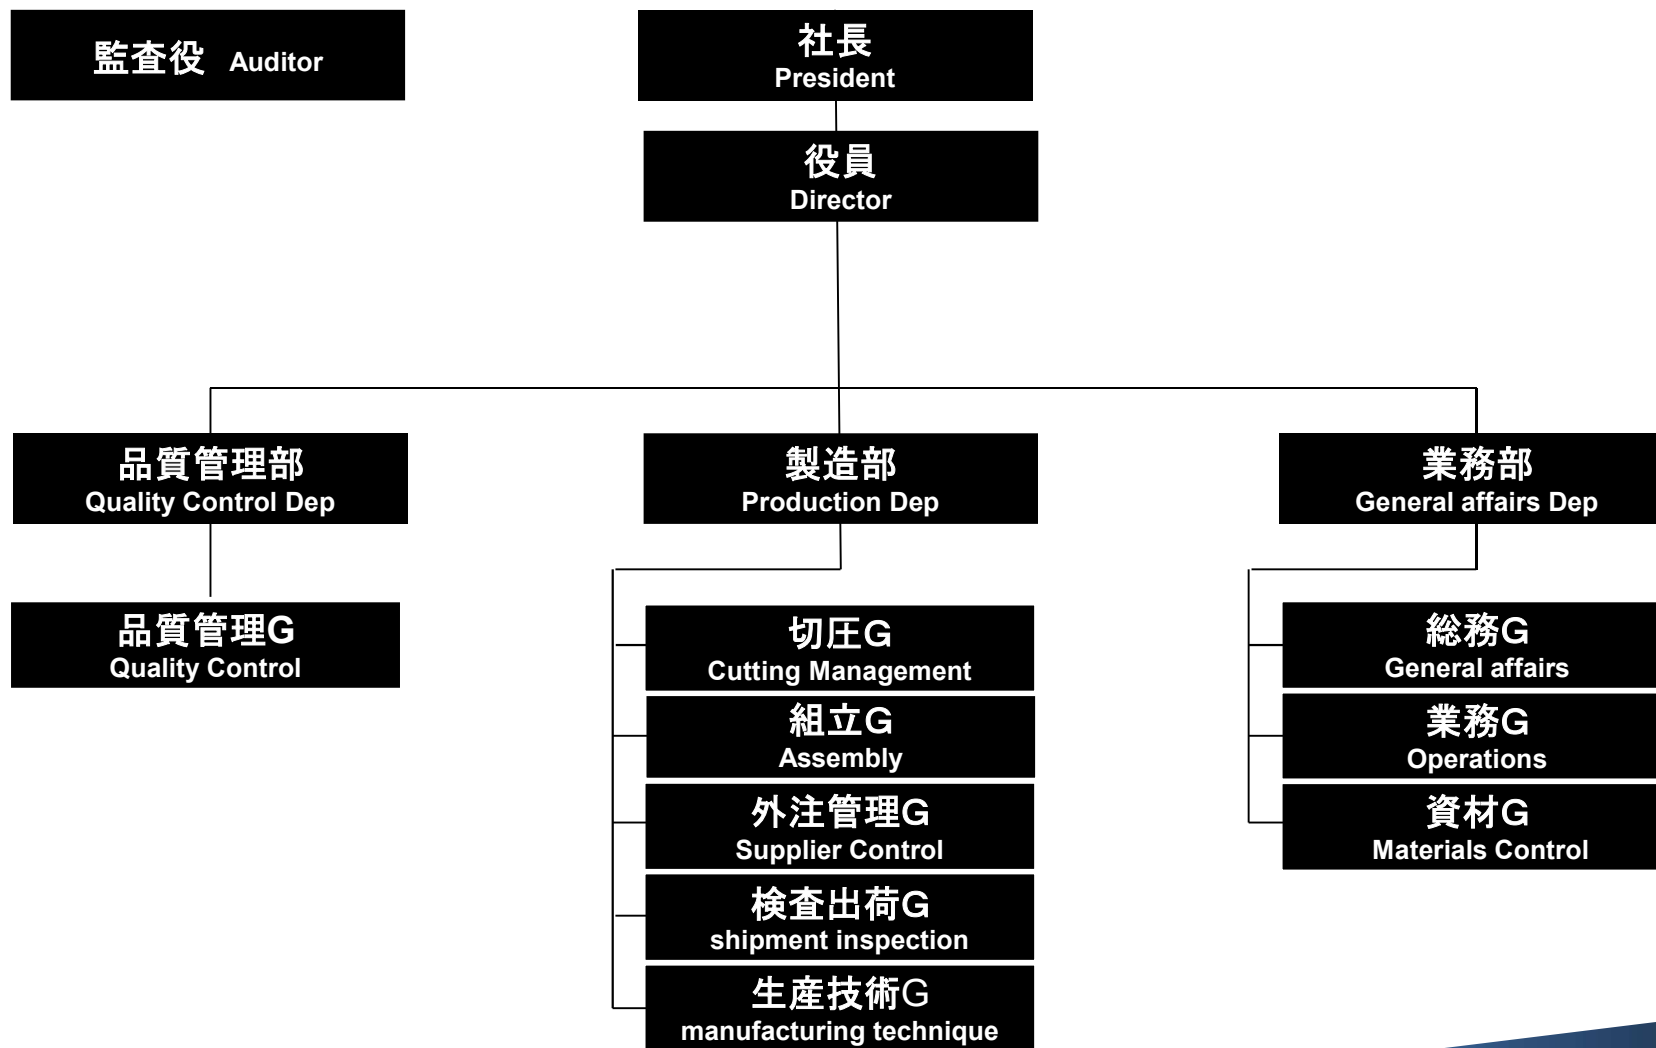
監査役 Auditor

社長
President

役員
Director

品質管理部
Quality Control Dep

品質管理G
Quality Control

製造部
Production Dep

切圧G
Cutting Management

組立G
Assembly

外注管理G
Supplier Control

検査出荷G
shipment inspection

生産技術G
manufacturing technique

業務部
General affairs Dep

総務G
General affairs

業務G
Operations

資材G
Materials Control